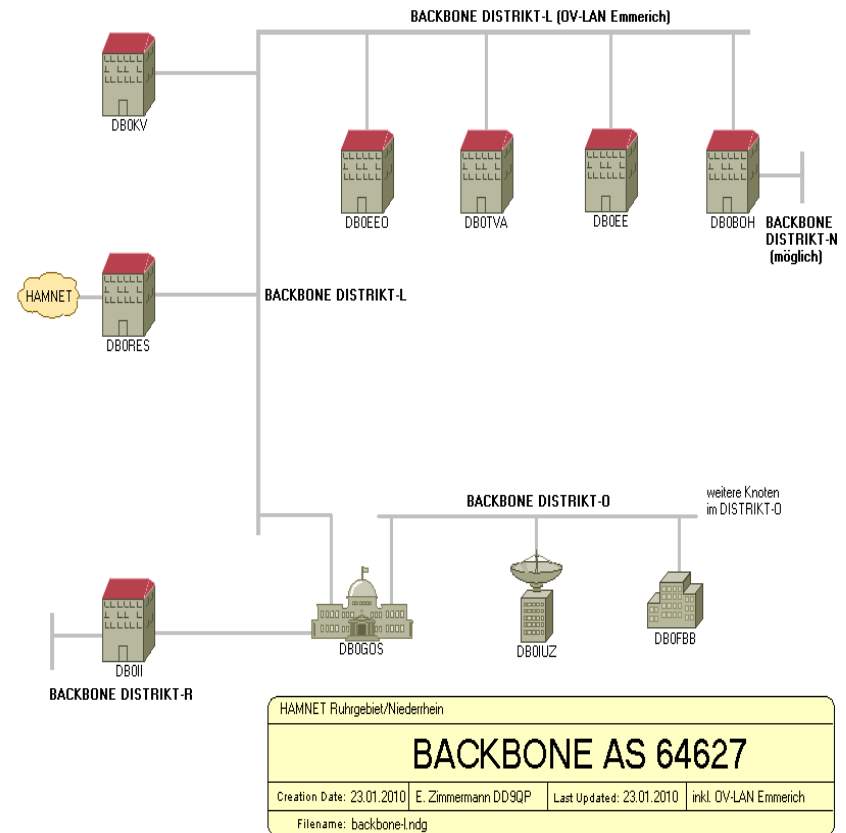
BACKBONE DISTRIKT-L (OV-LAN Emmerich)

DB0KV

DB0EEO

DB0TVA

DB0EE

DB0BOH

BACKBONE DISTRIKT-N (möglich)

HAMNET

DB0RES

BACKBONE DISTRIKT-L

BACKBONE DISTRIKT-O

weitere Knoten im DISTRIKT-O

DB0II

DB0GOS

DB0IUZ

DB0FBB

BACKBONE DISTRIKT-R

HAMNET Ruhrgebiet/Niederrhein

BACKBONE AS 64627

Creation Date: 23.01.2010 | E. Zimmermann DD9QP | Last Updated: 23.01.2010 | inkl. OV-LAN Emmerich

Filename: backbone-l.ndg